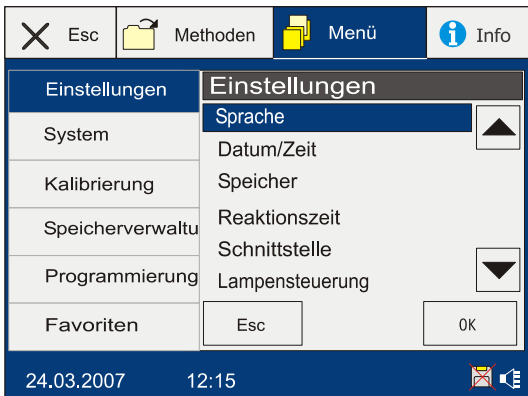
Esc
Methoden
Menü
Info

Einstellungen
System
Kalibrierung
Speicherverwaltu
Programmierung
Favoriten

Einstellungen
Sprache
Datum/Zeit
Speicher
Reaktionszeit
Schnittstelle
Lampensteuerung

Esc
OK

24.03.2007
12:15